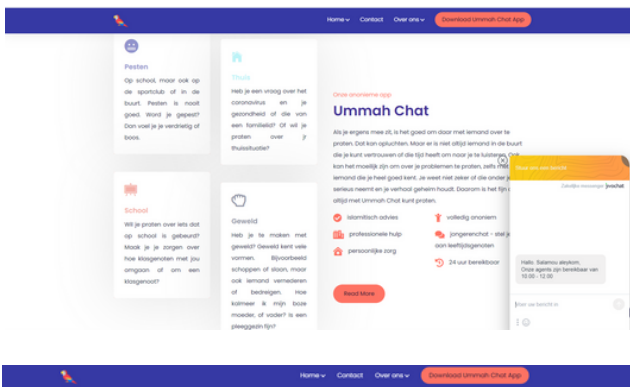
Home ⌄ Contact Over ons ⌄ Download Ummah Chat App

Pesten
Op school, maar ook op de sportclub of in de buurt. Pesten is nooit goed. Word je gepest? Dan voel je je verdrietig of boos.

Thuis
Heb je een vraag over het coronavirus en je gezondheid of die van een familielid? Of wil je praten over je thuissituatie?

Onze anonieme app
Ummah Chat
Als je ergens mee zit, is het goed om daar met iemand over te praten. Dat kan opluchten. Maar er is niet altijd iemand in de buurt die je kunt vertrouwen of die tijd heeft om naar je te luisteren. Ook kan het moeilijk zijn om over je problemen te praten, zelfs met iemand die je heel goed kent. Je weet niet zeker of die ander je serieus neemt en je verhaal geheim houdt. Daarom is het fijn dat je altijd met Ummah Chat kunt praten.

islamitisch advies
volledig anoniem
professionele hulp
jongerenchat - stel je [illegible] aan leeftijdsgenoten
persoonlijke zorg
24 uur bereikbaar

School
Wil je praten over iets dat op school is gebeurd? Maak je je zorgen over hoe klasgenoten met jou omgaan of om een klasgenoot?

Geweld
Heb je te maken met geweld? Geweld kent vele vormen. Bijvoorbeeld schoppen of slaan, maar ook iemand vernederen of bedreigen. Hoe kalmeer ik mijn boze moeder, of vader? Is een pleeggezin fijn?

Read More

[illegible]
Zakelijke messenger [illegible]

Hallo. Salamou aleykom,
Onze agents zijn bereikbaar van 10:00 - 12:00

Typ uw bericht in

Home ⌄ Contact Over ons ⌄ Download Ummah Chat App